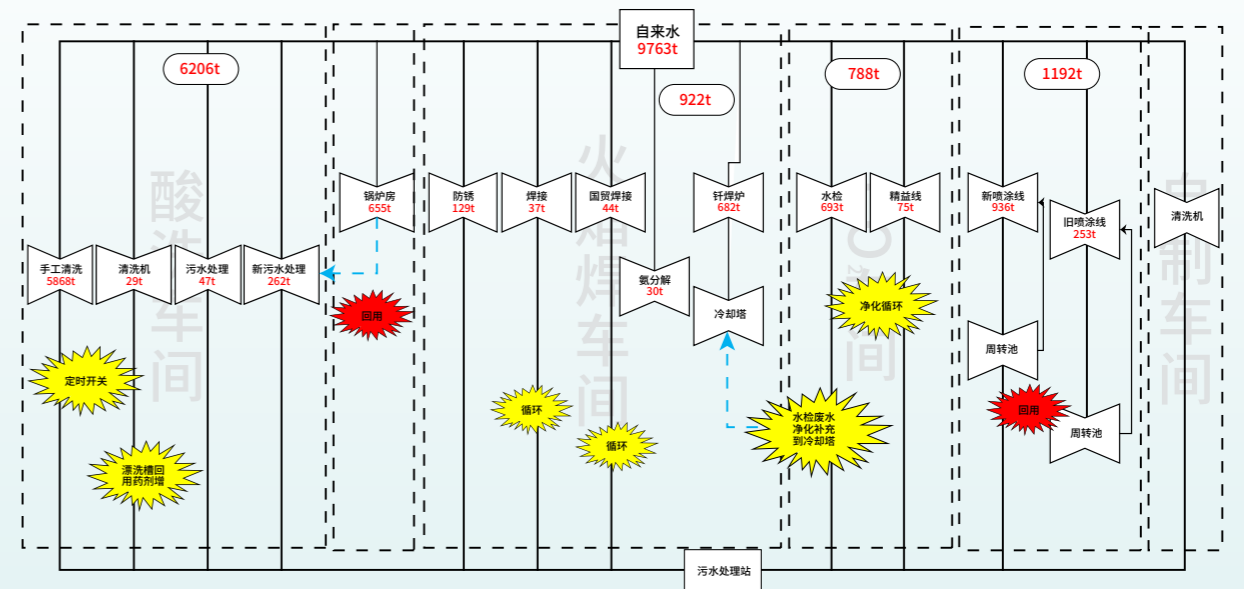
自来水
9763t

6206t

922t

788t

1192t

酸洗车间

火焰焊车间

水检车间

中制车间

手工清洗
5868t

清洗机
29t

污水处理
47t

新污水处理
262t

锅炉房
655t

防锈
129t

焊接
37t

国贸焊接
44t

氨分解
30t

钎焊炉
682t

冷却塔

水检
693t

精益线
75t

新喷涂线
936t

旧喷涂线
253t

清洗机

周转池

周转池

回用

回用

定时开关

漂洗槽回用药剂增

循环

循环

水检废水净化补充到冷却塔

净化循环

污水处理站